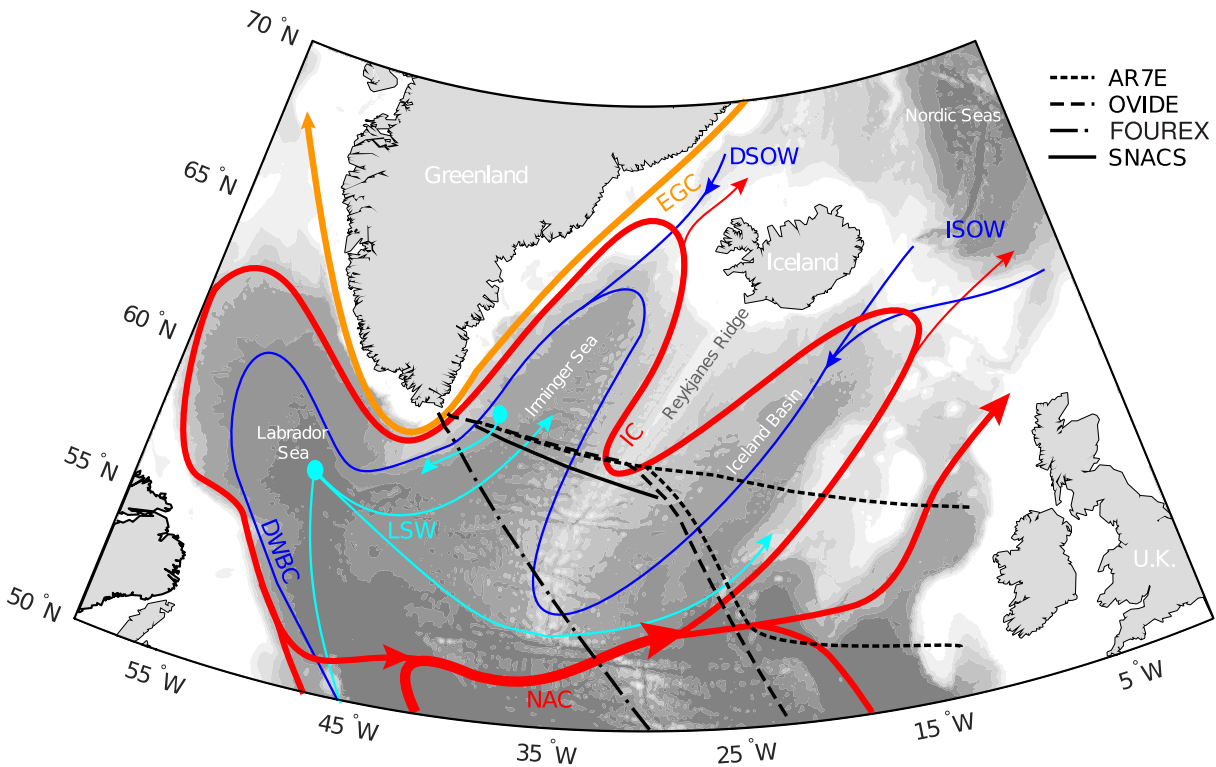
70 °N
65 °N
60 °N
55 °N
50 °N
55 °W
45 °W
35 °W
25 °W
15 °W
5 °W

AR7E
OVIDE
FOUREX
SNACS

Nordic Seas
Greenland
DSOW
EGC
Iceland
ISOW
Irminger Sea
Reykjanes Ridge
IC
Iceland Basin
Labrador Sea
LSW
DWBC
NAC
U.K.